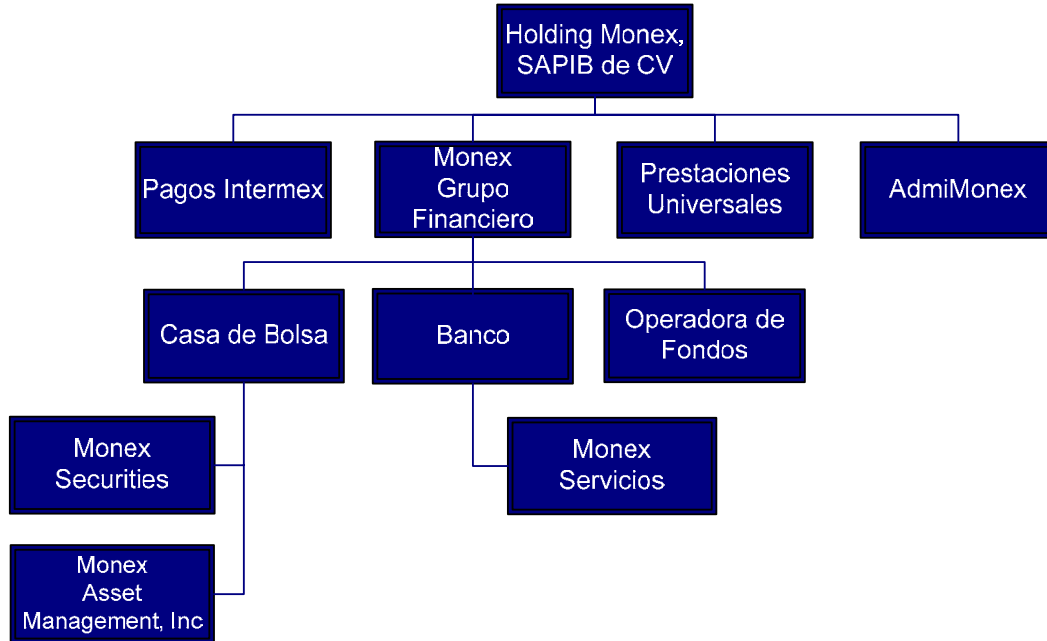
Holding Monex, SAPIB de CV

Pagos Intermex

Monex Grupo Financiero

Prestaciones Universales

AdmiMonex

Casa de Bolsa

Banco

Operadora de Fondos

Monex Securities

Monex Servicios

Monex Asset Management, Inc